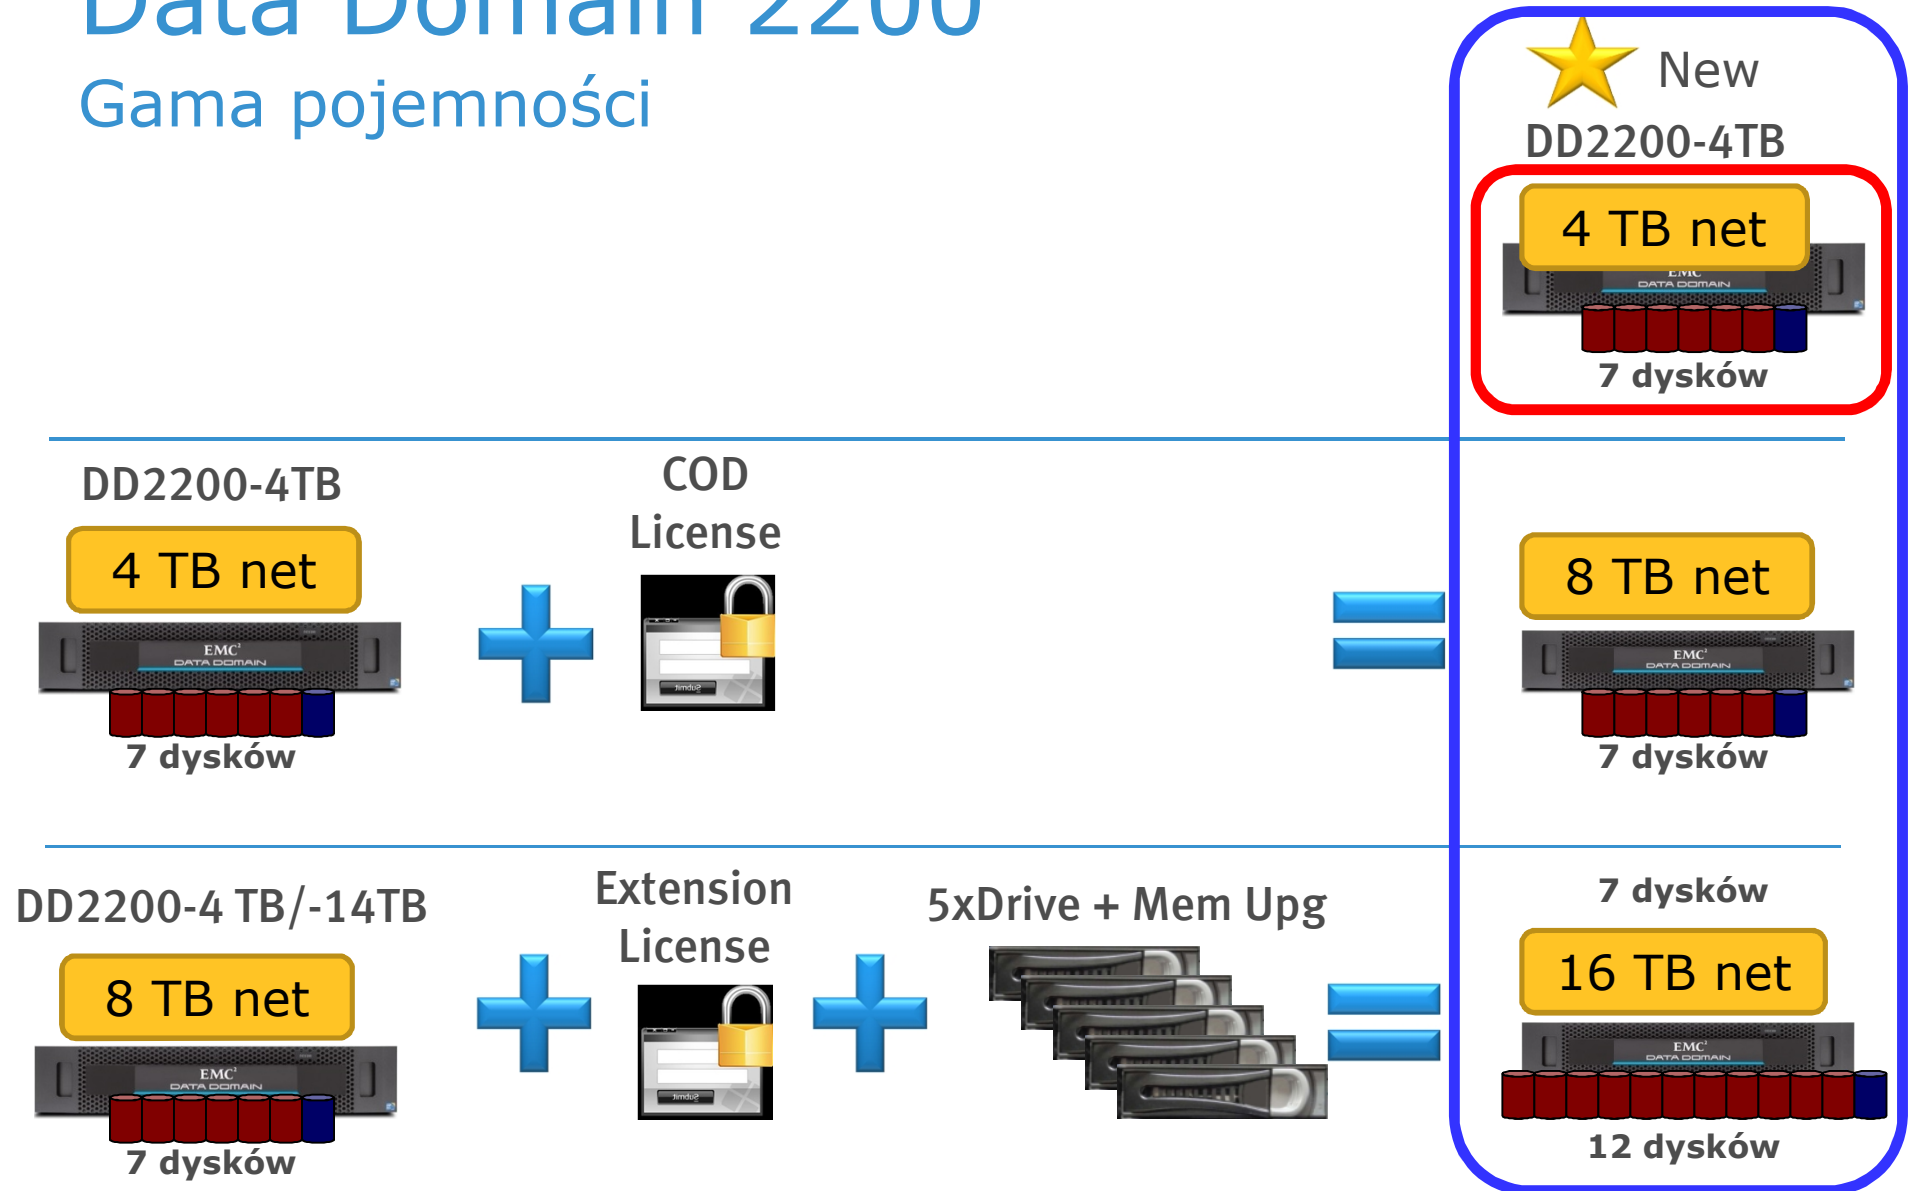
Data Domain 2200
Gama pojemności

New
DD2200-4TB
4 TB net
EMC
DATA DOMAIN
7 dysków

DD2200-4TB
4 TB net
EMC
DATA DOMAIN
7 dysków

COD
License

8 TB net
EMC
DATA DOMAIN
7 dysków

DD2200-4 TB/-14TB
8 TB net
EMC
DATA DOMAIN
7 dysków

Extension
License

5xDrive + Mem Upg

7 dysków
16 TB net
EMC
DATA DOMAIN
12 dysków